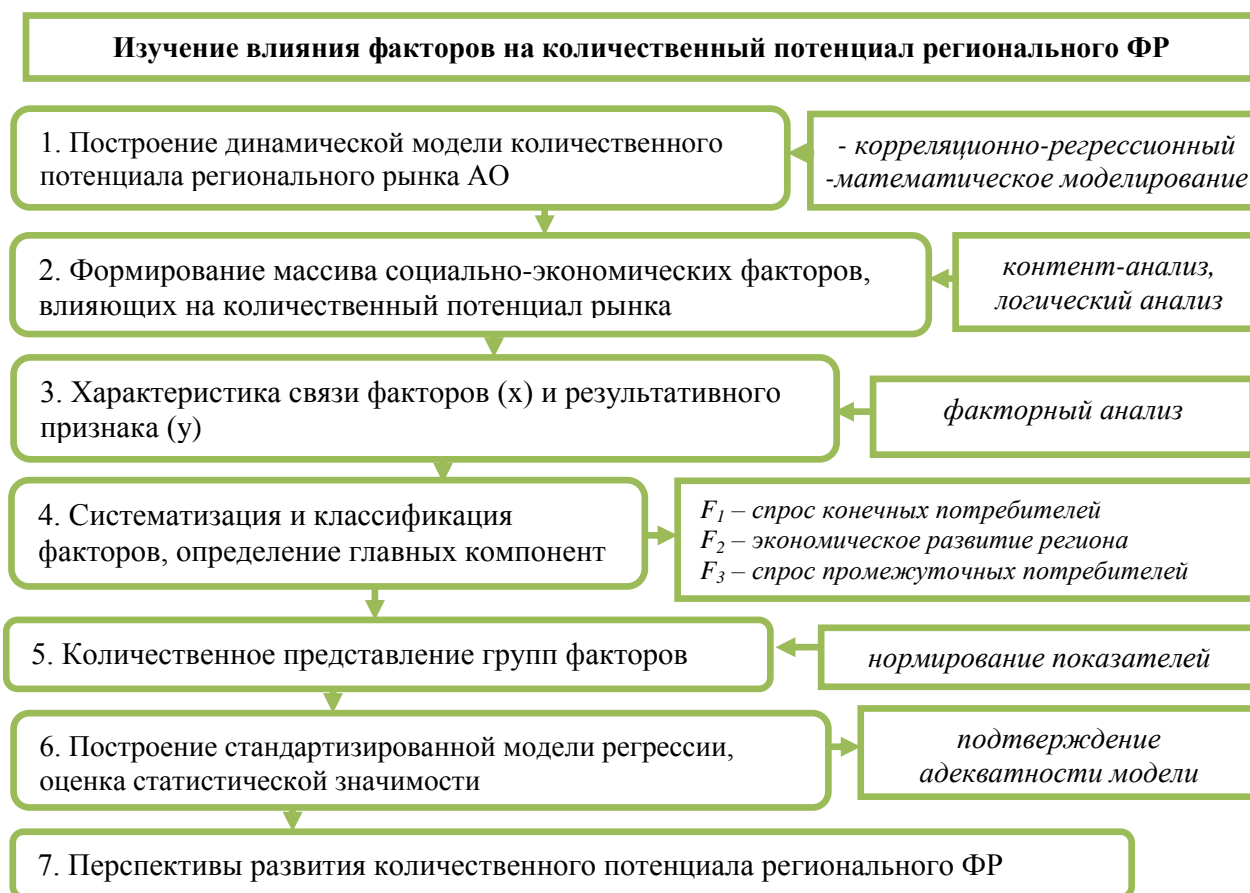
Изучение влияния факторов на количественный потенциал регионального ФР

1. Построение динамической модели количественного потенциала регионального рынка АО

- корреляционно-регрессионный
-математическое моделирование

2. Формирование массива социально-экономических факторов, влияющих на количественный потенциал рынка

контент-анализ, логический анализ

3. Характеристика связи факторов (x) и результативного признака (y)

факторный анализ

4. Систематизация и классификация факторов, определение главных компонент

$F_1$ – спрос конечных потребителей
$F_2$ – экономическое развитие региона
$F_3$ – спрос промежуточных потребителей

5. Количественное представление групп факторов

нормирование показателей

6. Построение стандартизированной модели регрессии, оценка статистической значимости

подтверждение адекватности модели

7. Перспективы развития количественного потенциала регионального ФР